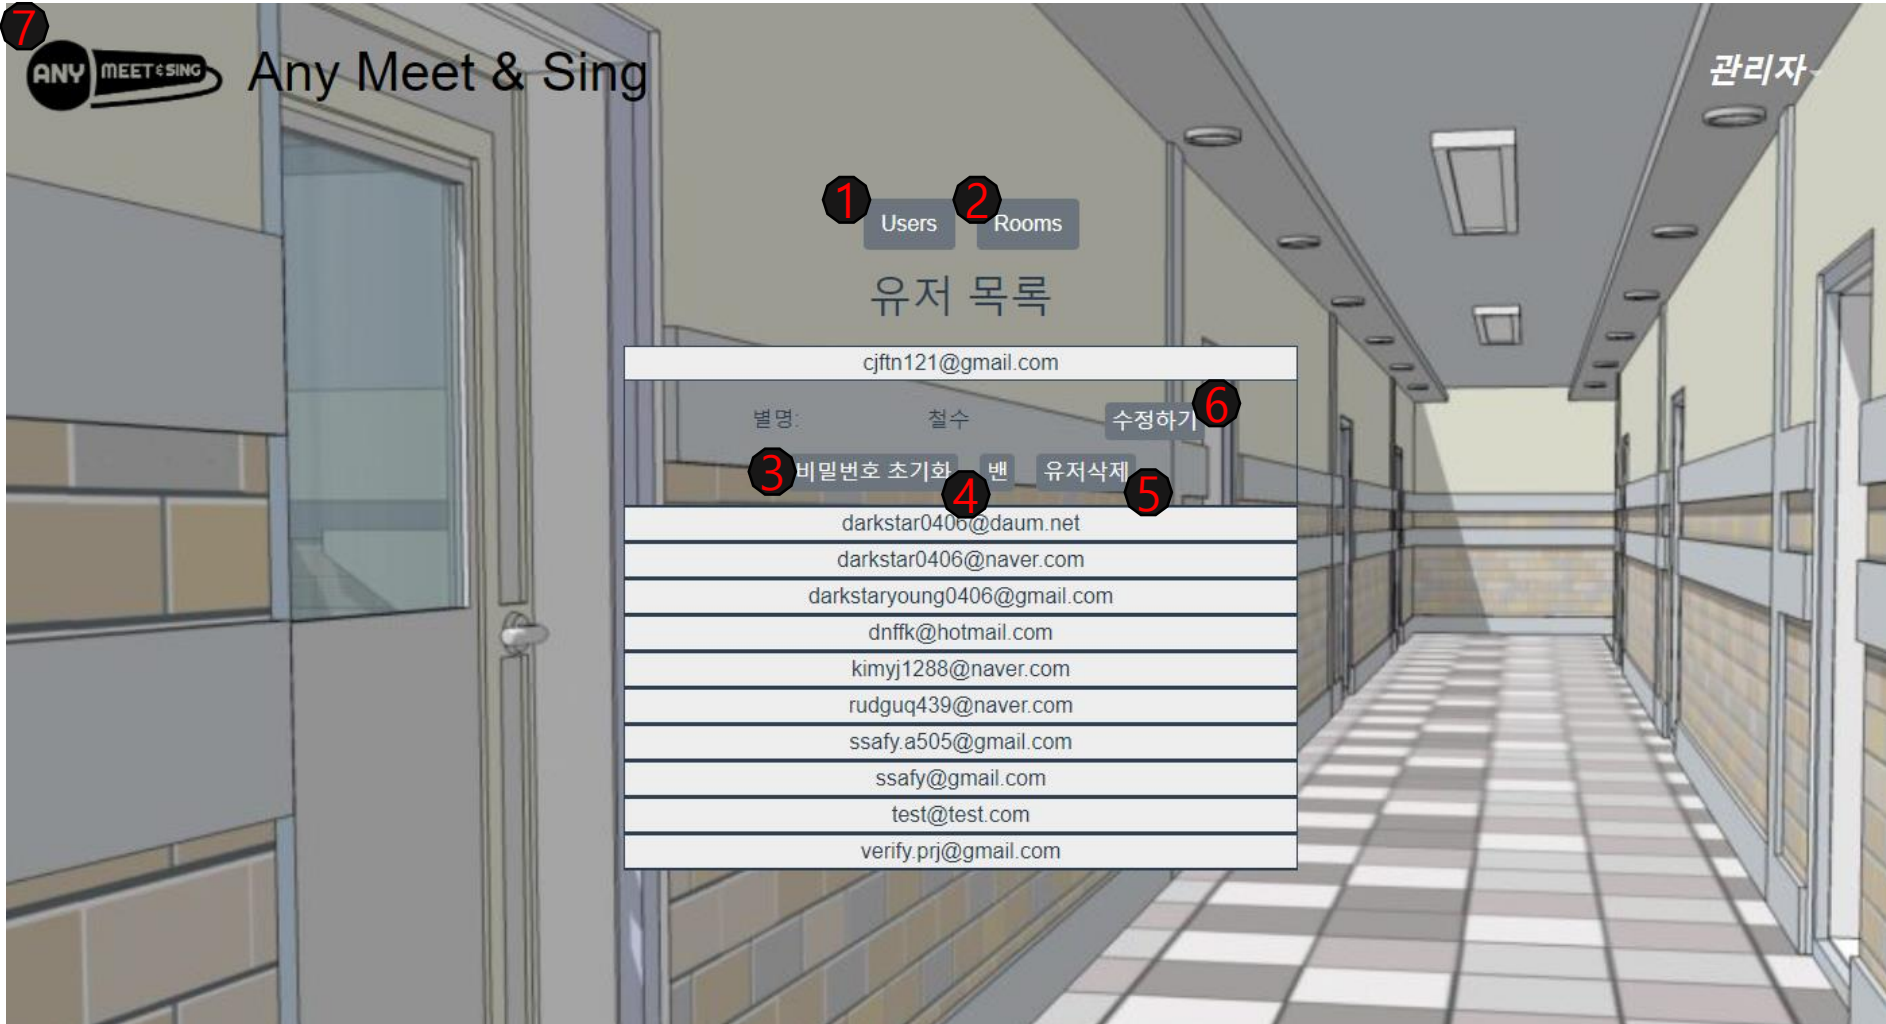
7
ANY MEET&SING
Any Meet & Sing
관리자

1 Users
2 Rooms

유저 목록

cjftn121@gmail.com
별명: 철수 수정하기 6
3 비밀번호 초기화 4 밴 유저삭제 5
darkstar0406@daum.net
darkstar0406@naver.com
darkstaryoung0406@gmail.com
dnffk@hotmail.com
kimyj1288@naver.com
rudguq439@naver.com
ssafy.a505@gmail.com
ssafy@gmail.com
test@test.com
verify.prj@gmail.com